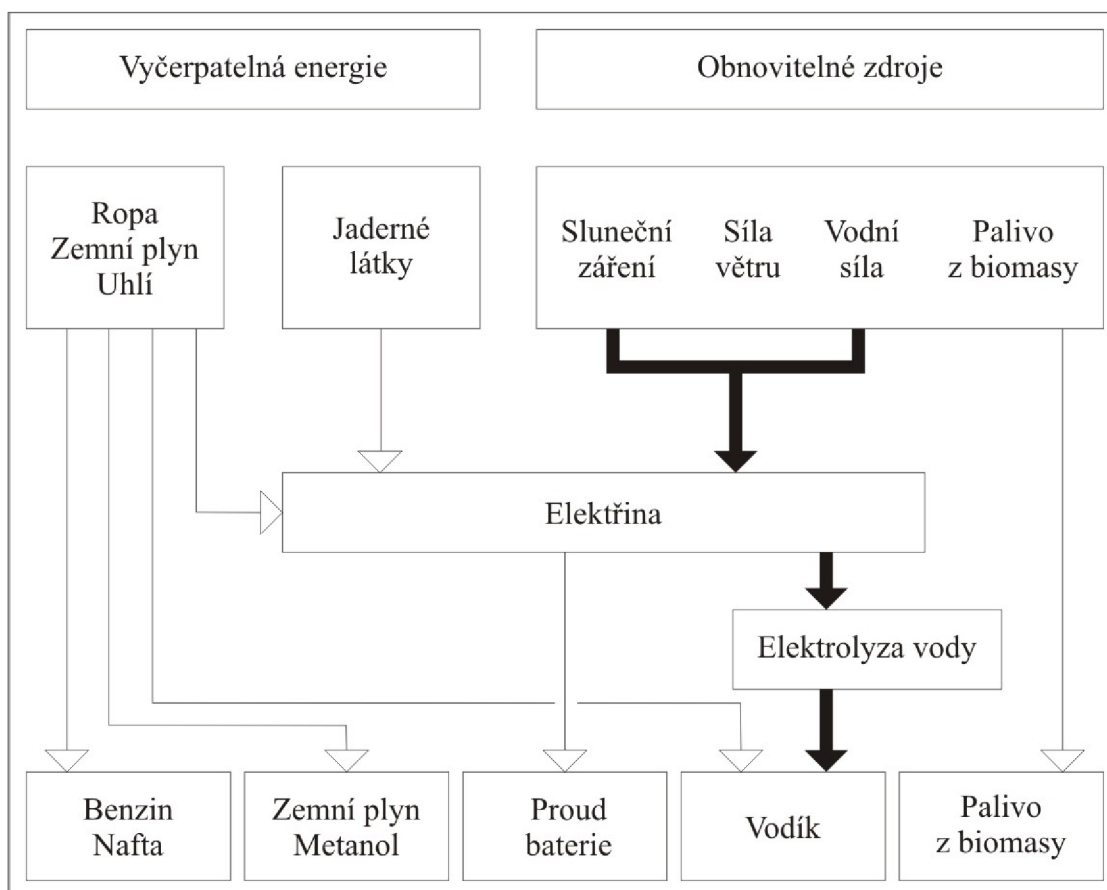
Vyčerpatelná energie

Obnovitelné zdroje

Ropa
Zemní plyn
Uhlí

Jaderné
látky

Sluneční
záření

Síla
větru

Vodní
síla

Palivo
z biomasy

Elektřina

Elektrolyza vody

Benzin
Nafta

Zemní plyn
Metanol

Proud
baterie

Vodík

Palivo
z biomasy